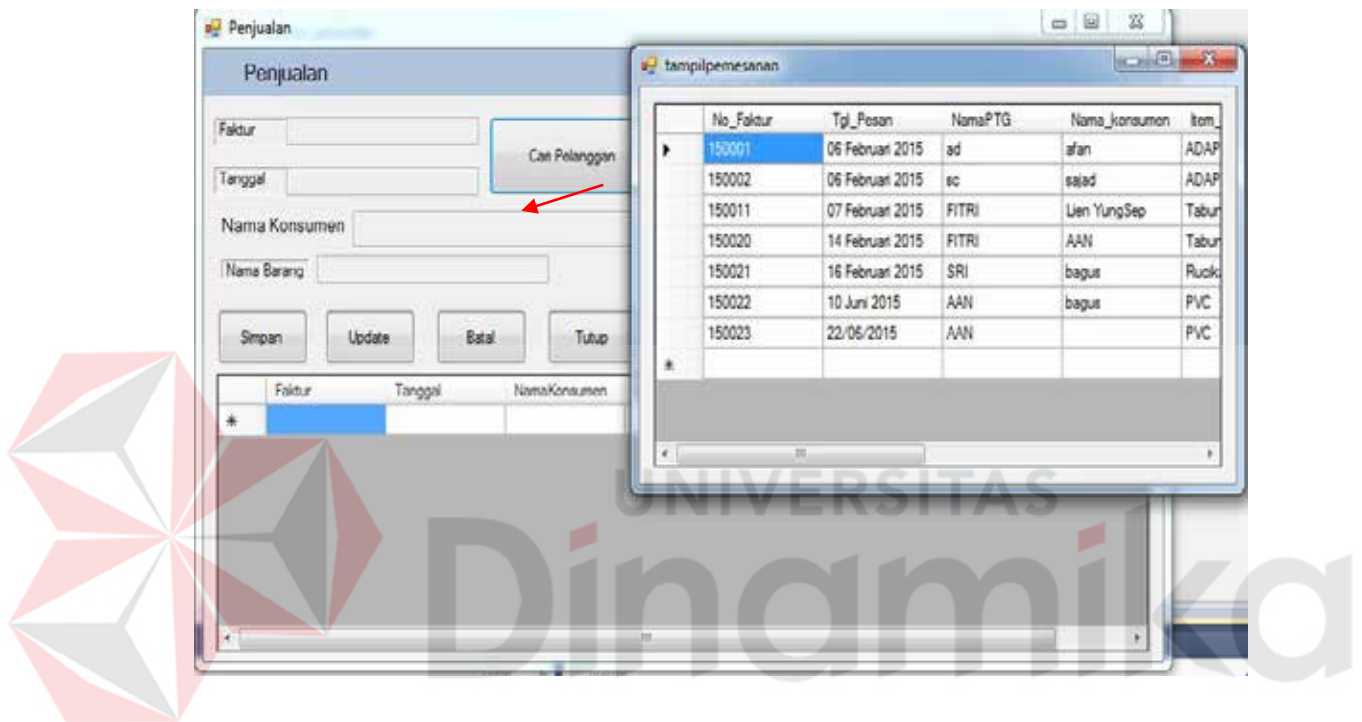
Penjualan

Penjualan

Faktur

Tanggal

Cari Pelanggan

Nama Konsumen

Nama Barang

Simpan

Update

Batal

Tutup

| | Faktur | Tanggal | NamaKonsumen |
|---|---|---|---|
| * | | | |

tampilpemesanan

| | No_Faktur | Tgl_Pesan | NamaPTG | Nama_konsumen | Item_ |
|---|---|---|---|---|---|
| ▶ | 150001 | 06 Februari 2015 | ad | afan | ADAP |
| | 150002 | 06 Februari 2015 | sc | sajad | ADAP |
| | 150011 | 07 Februari 2015 | FITRI | Lien YungSep | Tabur |
| | 150020 | 14 Februari 2015 | FITRI | AAN | Tabur |
| | 150021 | 16 Februari 2015 | SRI | bagus | Ruok |
| | 150022 | 10 Juni 2015 | AAN | bagus | PVC |
| | 150023 | 22/06/2015 | AAN | | PVC |
| * | | | | | |

UNIVERSITAS
Dinamika